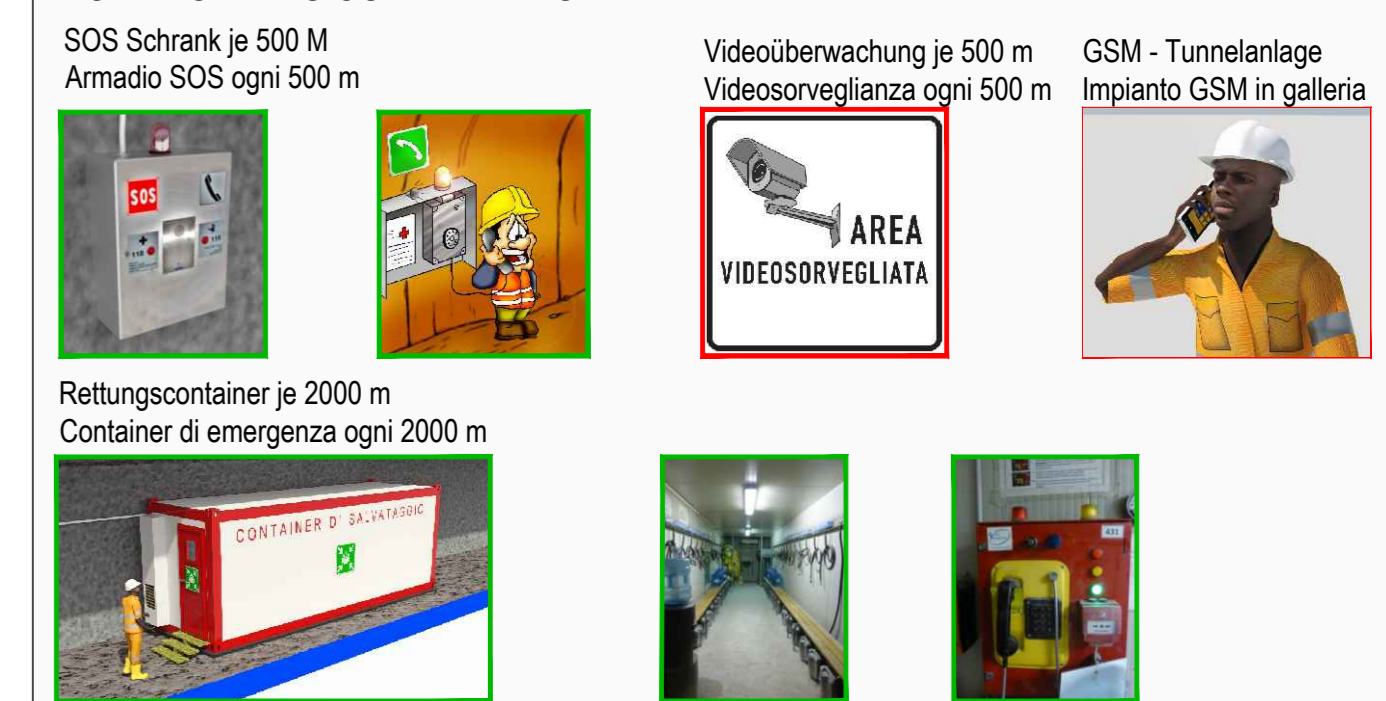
SOS Schrank je 500 M
Armadio SOS ogni 500 m

Videoüberwachung je 500 m
Videosorveglianza ogni 500 m

GSM - Tunnelanlage
Impianto GSM in galleria

SOS

AREA
VIDEOSORVEGLIATA

Rettungscontainer je 2000 m
Container di emergenza ogni 2000 m

CONTAINER DI SALVATAGGIO